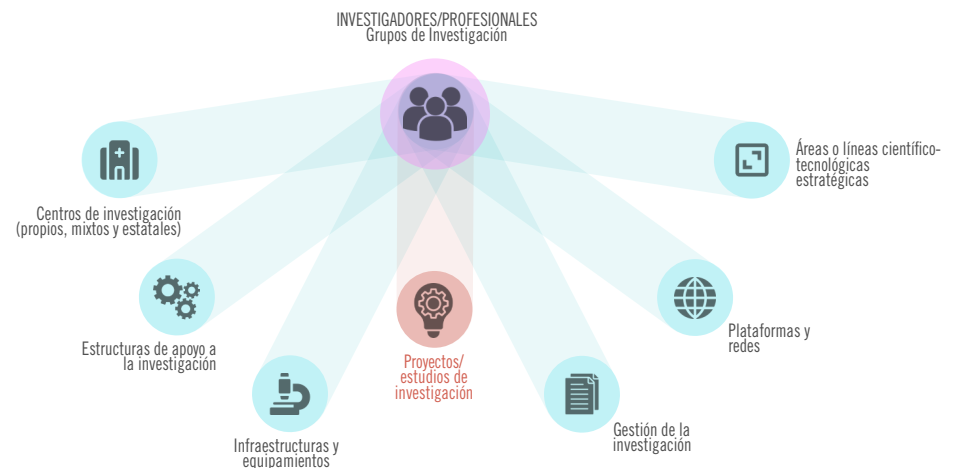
INVESTIGADORES/PROFESIONALES
Grupos de Investigación

Centros de investigación (propios, mixtos y estatales)

Áreas o líneas científico-tecnológicas estratégicas

Estructuras de apoyo a la investigación

Plataformas y redes

Proyectos/ estudios de investigación

Infraestructuras y equipamientos

Gestión de la investigación